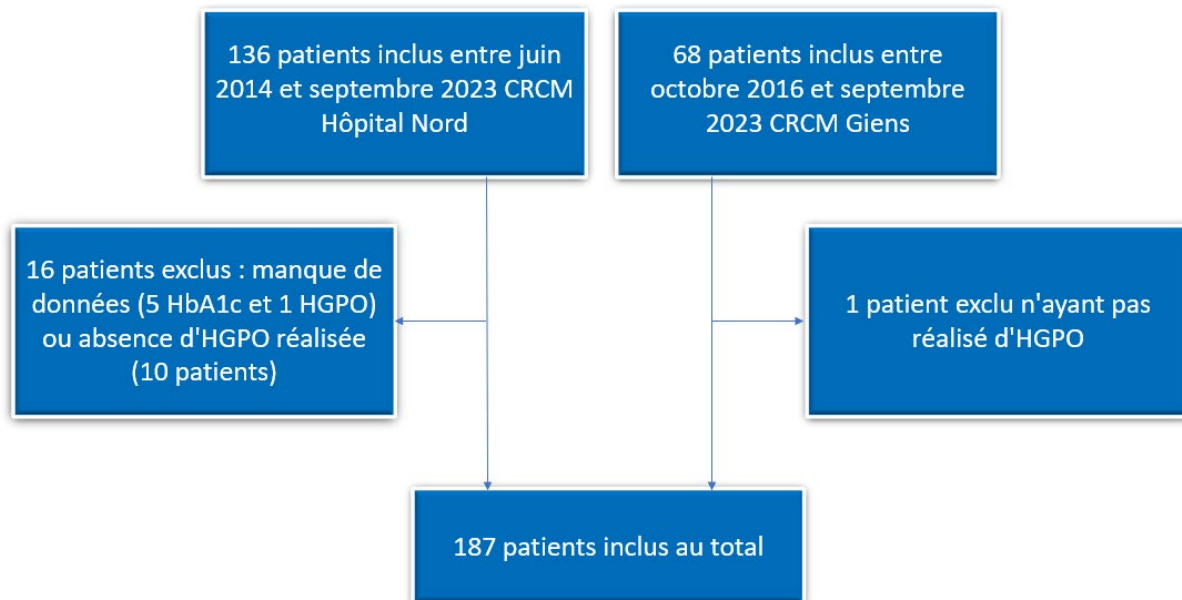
136 patients inclus entre juin 2014 et septembre 2023 CRCM Hôpital Nord

68 patients inclus entre octobre 2016 et septembre 2023 CRCM Giens

16 patients exclus : manque de données (5 HbA1c et 1 HGPO) ou absence d'HGPO réalisée (10 patients)

1 patient exclu n'ayant pas réalisé d'HGPO

187 patients inclus au total